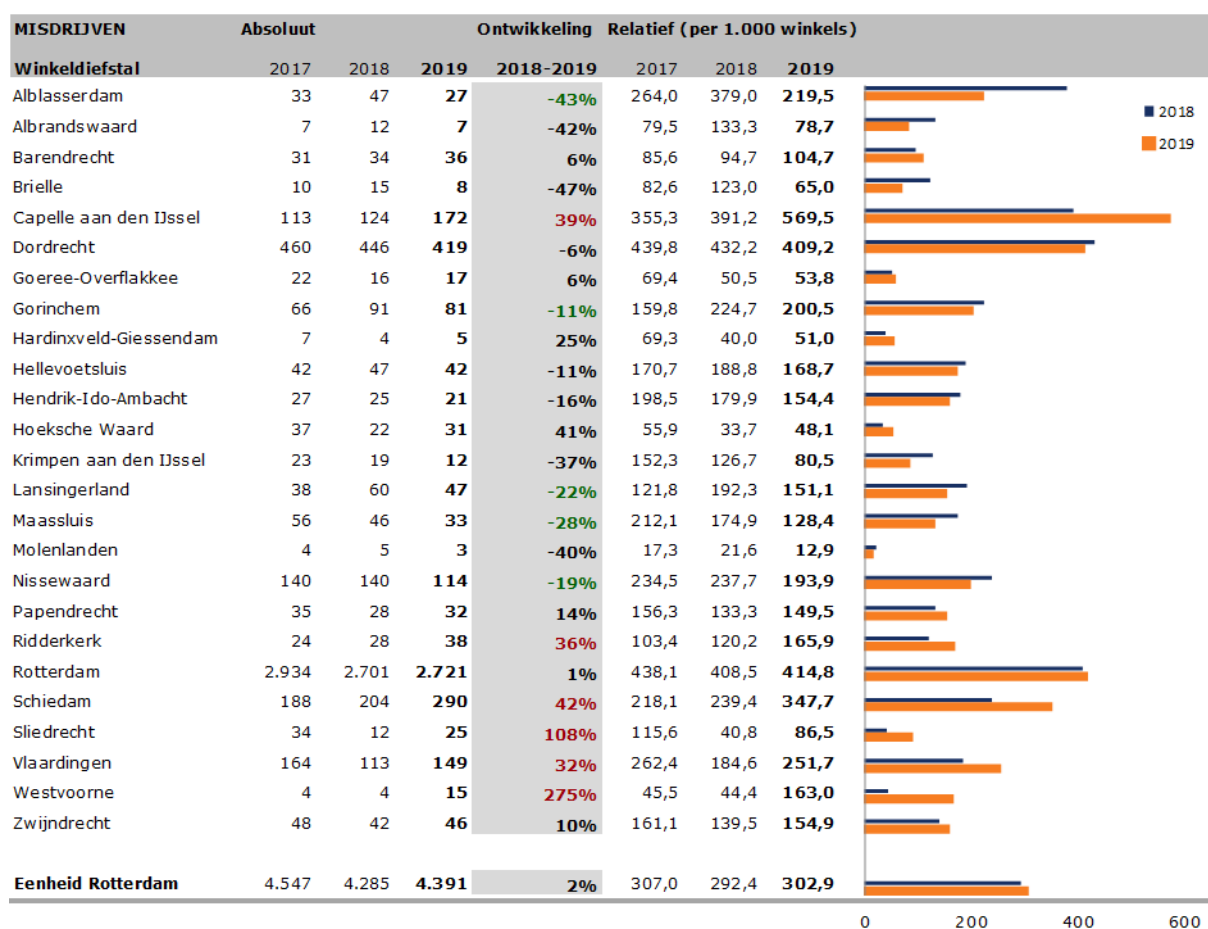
| MISDRIJVEN | Absoluut | | | Ontwikkeling | Relatief (per 1.000 winkels) | | |
|---|---|---|---|---|---|---|---|
| Winkeldiefstal | 2017 | 2018 | 2019 | 2018-2019 | 2017 | 2018 | 2019 |
| Alblasserdam | 33 | 47 | 27 | -43% | 264,0 | 379,0 | 219,5 |
| Albrandswaard | 7 | 12 | 7 | -42% | 79,5 | 133,3 | 78,7 |
| Barendrecht | 31 | 34 | 36 | 6% | 85,6 | 94,7 | 104,7 |
| Brielle | 10 | 15 | 8 | -47% | 82,6 | 123,0 | 65,0 |
| Capelle aan den IJssel | 113 | 124 | 172 | 39% | 355,3 | 391,2 | 569,5 |
| Dordrecht | 460 | 446 | 419 | -6% | 439,8 | 432,2 | 409,2 |
| Goeree-Overflakkee | 22 | 16 | 17 | 6% | 69,4 | 50,5 | 53,8 |
| Gorinchem | 66 | 91 | 81 | -11% | 159,8 | 224,7 | 200,5 |
| Hardinxveld-Giessendam | 7 | 4 | 5 | 25% | 69,3 | 40,0 | 51,0 |
| Hellevoetsluis | 42 | 47 | 42 | -11% | 170,7 | 188,8 | 168,7 |
| Hendrik-Ido-Ambacht | 27 | 25 | 21 | -16% | 198,5 | 179,9 | 154,4 |
| Hoeksche Waard | 37 | 22 | 31 | 41% | 55,9 | 33,7 | 48,1 |
| Krimpen aan den IJssel | 23 | 19 | 12 | -37% | 152,3 | 126,7 | 80,5 |
| Lansingerland | 38 | 60 | 47 | -22% | 121,8 | 192,3 | 151,1 |
| Maassluis | 56 | 46 | 33 | -28% | 212,1 | 174,9 | 128,4 |
| Molenlanden | 4 | 5 | 3 | -40% | 17,3 | 21,6 | 12,9 |
| Nissewaard | 140 | 140 | 114 | -19% | 234,5 | 237,7 | 193,9 |
| Papendrecht | 35 | 28 | 32 | 14% | 156,3 | 133,3 | 149,5 |
| Ridderkerk | 24 | 28 | 38 | 36% | 103,4 | 120,2 | 165,9 |
| Rotterdam | 2.934 | 2.701 | 2.721 | 1% | 438,1 | 408,5 | 414,8 |
| Schiedam | 188 | 204 | 290 | 42% | 218,1 | 239,4 | 347,7 |
| Sliedrecht | 34 | 12 | 25 | 108% | 115,6 | 40,8 | 86,5 |
| Vlaardingen | 164 | 113 | 149 | 32% | 262,4 | 184,6 | 251,7 |
| Westvoorne | 4 | 4 | 15 | 275% | 45,5 | 44,4 | 163,0 |
| Zwijndrecht | 48 | 42 | 46 | 10% | 161,1 | 139,5 | 154,9 |
| Eenheid Rotterdam | 4.547 | 4.285 | 4.391 | 2% | 307,0 | 292,4 | 302,9 |

2018
2019

0 200 400 600